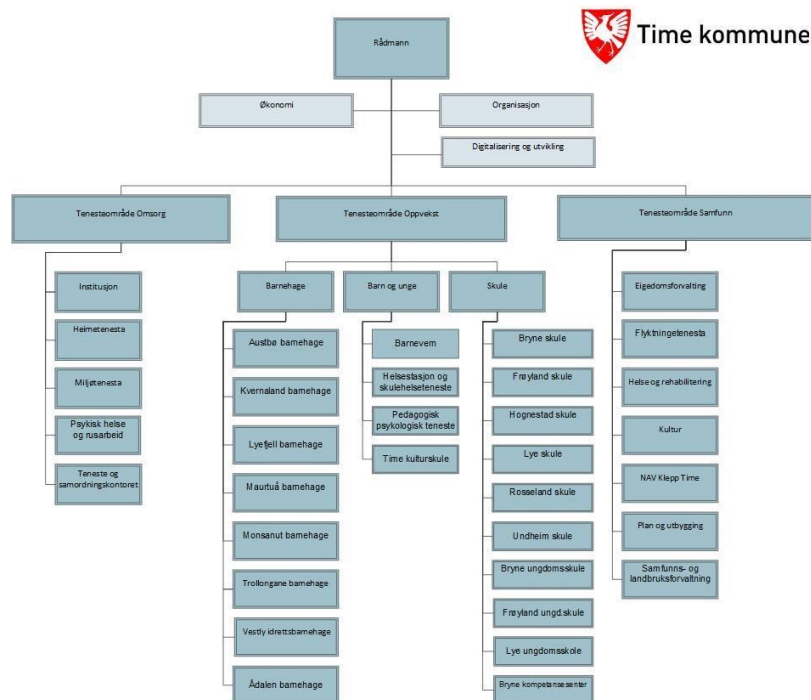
Time kommune

Rådmann

Økonomi

Organisasjon

Digitalisering og utvikling

Tenesteområde Omsorg

Institusjon

Heimetenesta

Miljøtenesta

Psykisk helse og rusarbeid

Teneste og samordningskontoret

Tenesteområde Oppvekst

Barnehage

Austbø barnehage

Kvernaland barnehage

Lyefjell barnehage

Maurtuå barnehage

Monsanut barnehage

Trollongane barnehage

Vestly idrettsbarnehage

Ådalen barnehage

Barn og unge

Barnevern

Helsestasjon og skulehelseteneste

Pedagogisk psykologisk teneste

Time kulturskule

Skule

Bryne skule

Frøyland skule

Hognestad skule

Lye skule

Rosseland skule

Undheim skule

Bryne ungdomsskule

Frøyland ungd.skule

Lye ungdomsskole

Bryne kompetansesenter

Tenesteområde Samfunn

Eigedomsforvalting

Flyktningetenesta

Helse og rehabilitering

Kultur

NAV Klepp Time

Plan og utbygging

Samfunns- og landbruksforvaltning